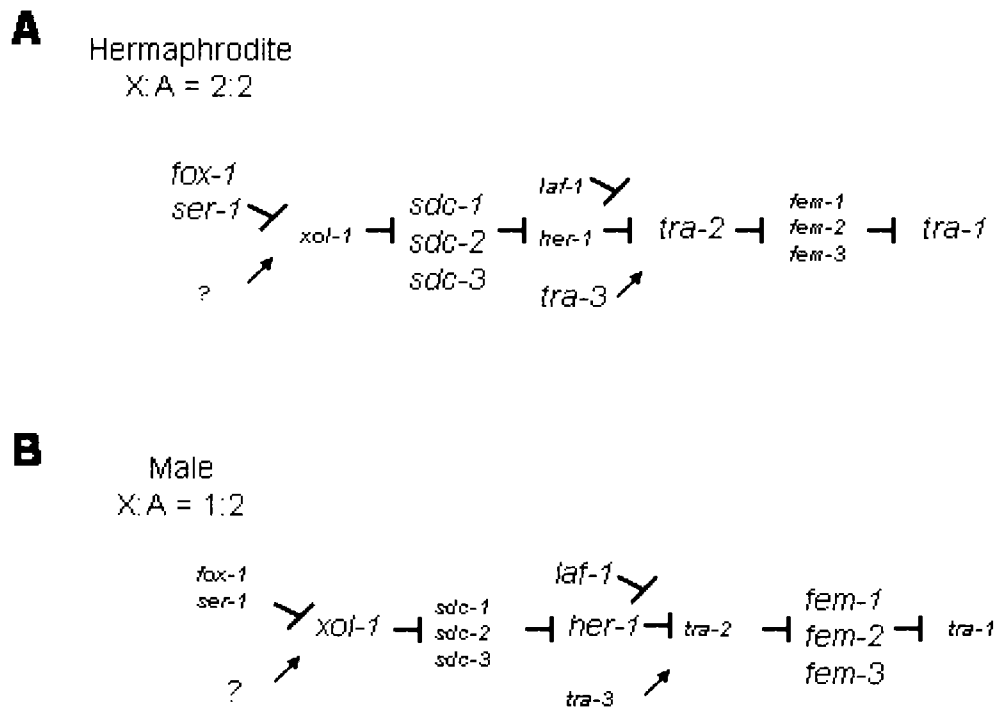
A

Hermaphrodite
X:A = 2:2

fox-1
ser-1
?
xol-1
sdc-1
sdc-2
sdc-3
laf-1
her-1
tra-3
tra-2
fem-1
fem-2
fem-3
tra-1

B

Male
X:A = 1:2

fox-1
ser-1
?
xol-1
sdc-1
sdc-2
sdc-3
laf-1
her-1
tra-3
tra-2
fem-1
fem-2
fem-3
tra-1